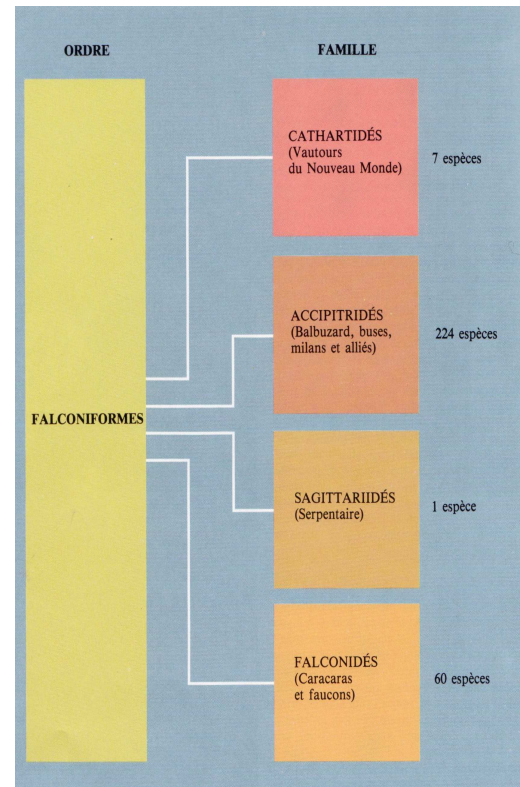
ORDRE

FAMILLE

FALCONIFORMES

CATHARTIDÉS (Vautours du Nouveau Monde)

7 espèces

ACCIPITRIDÉS (Balbuzard, buses, milans et alliés)

224 espèces

SAGITTARIIDÉS (Serpentaire)

1 espèce

FALCONIDÉS (Caracaras et faucons)

60 espèces